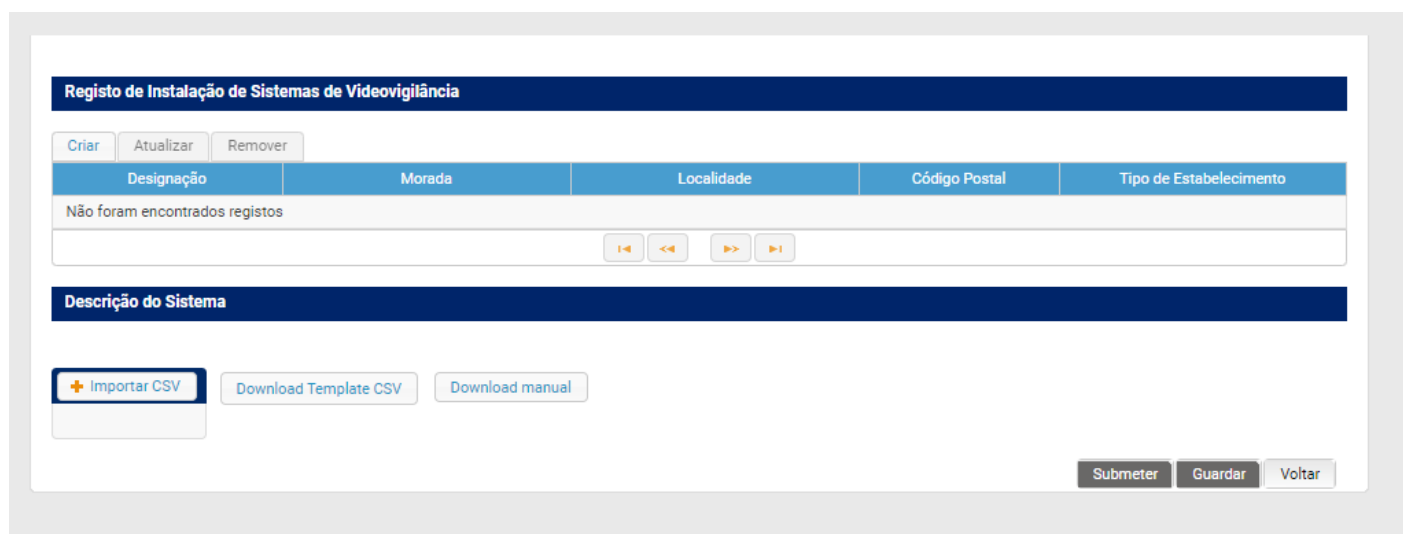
Registo de Instalação de Sistemas de Videovigilância

Criar Atualizar Remover

| Designação | Morada | Localidade | Código Postal | Tipo de Estabelecimento |
|---|---|---|---|---|
| Não foram encontrados registos | | | | |

Descrição do Sistema

Importar CSV

Download Template CSV

Download manual

Submeter Guardar Voltar